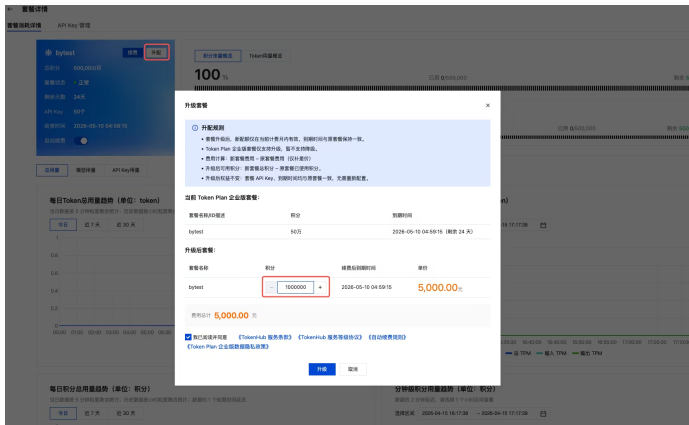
← 套餐详情

套餐消耗详情　API Key 管理

bytest　续费　升配

100 %

每日Token总用量趋势（单位：token）

今日　近 7 天　近 30 天

每日积分总用量趋势（单位：积分）

今日　近 7 天　近 30 天

分钟级积分用量趋势（单位：积分）

升级套餐　×

升配规则

当前 Token Plan 企业版套餐:

| 套餐名称/ID描述 | 积分 | 到期时间 |
|---|---|---|
| bytest | 50万 | 2026-05-10 04:59:15（剩余 24 天） |

升级后套餐:

| 套餐名称 | 积分 | 续费后到期时间 | 单价 |
|---|---|---|---|
| bytest | − 1000000 + | 2026-05-10 04:59:15 | 5,000.00元 |

费用合计 5,000.00 元

我已阅读并同意 《TokenHub 服务条款》 《TokenHub 服务等级协议》 《自动续费规则》 《Token Plan 企业版数据隐私政策》

升级　取消